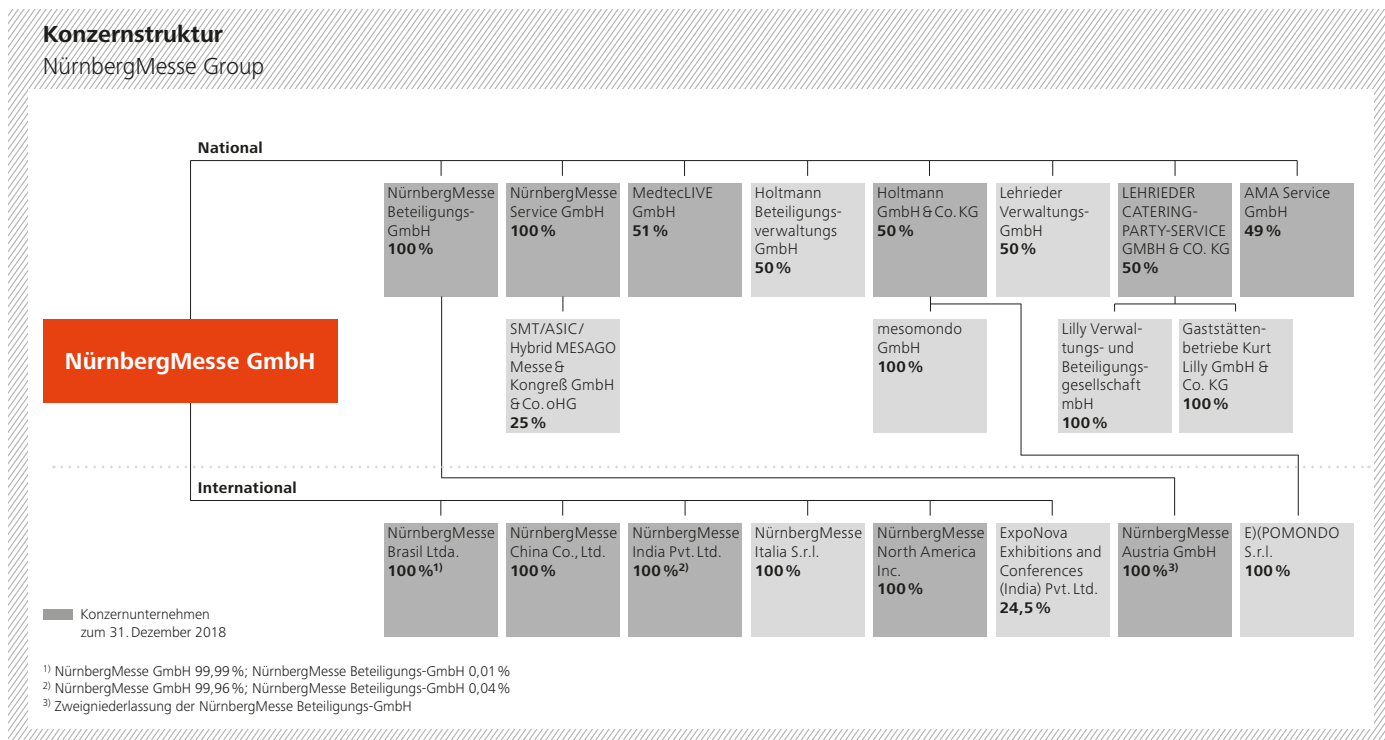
**Konzernstruktur**
NürnbergMesse Group

**National**

NürnbergMesse Beteiligungs-GmbH **100 %**

NürnbergMesse Service GmbH **100 %**

MedtecLIVE GmbH **51 %**

Holtmann Beteiligungs-verwaltungs GmbH **50 %**

Holtmann GmbH & Co. KG **50 %**

Lehrieder Verwaltungs-GmbH **50 %**

LEHRIEDER CATERING-PARTY-SERVICE GMBH & CO. KG **50 %**

AMA Service GmbH **49 %**

NürnbergMesse GmbH

SMT/ASIC/ Hybrid MESAGO Messe & Kongreß GmbH & Co. oHG **25 %**

mesomondo GmbH **100 %**

Lilly Verwaltungs- und Beteiligungs-gesellschaft mbH **100 %**

Gaststätten-betriebe Kurt Lilly GmbH & Co. KG **100 %**

**International**

NürnbergMesse Brasil Ltda. **100 %$^{1)}$**

NürnbergMesse China Co., Ltd. **100 %**

NürnbergMesse India Pvt. Ltd. **100 %$^{2)}$**

NürnbergMesse Italia S.r.l. **100 %**

NürnbergMesse North America Inc. **100 %**

ExpoNova Exhibitions and Conferences (India) Pvt. Ltd. **24,5 %**

NürnbergMesse Austria GmbH **100 %$^{3)}$**

E)(POMONDO S.r.l. **100 %**

Konzernunternehmen zum 31. Dezember 2018

$^{1)}$ NürnbergMesse GmbH 99,99 %; NürnbergMesse Beteiligungs-GmbH 0,01 %
$^{2)}$ NürnbergMesse GmbH 99,96 %; NürnbergMesse Beteiligungs-GmbH 0,04 %
$^{3)}$ Zweigniederlassung der NürnbergMesse Beteiligungs-GmbH